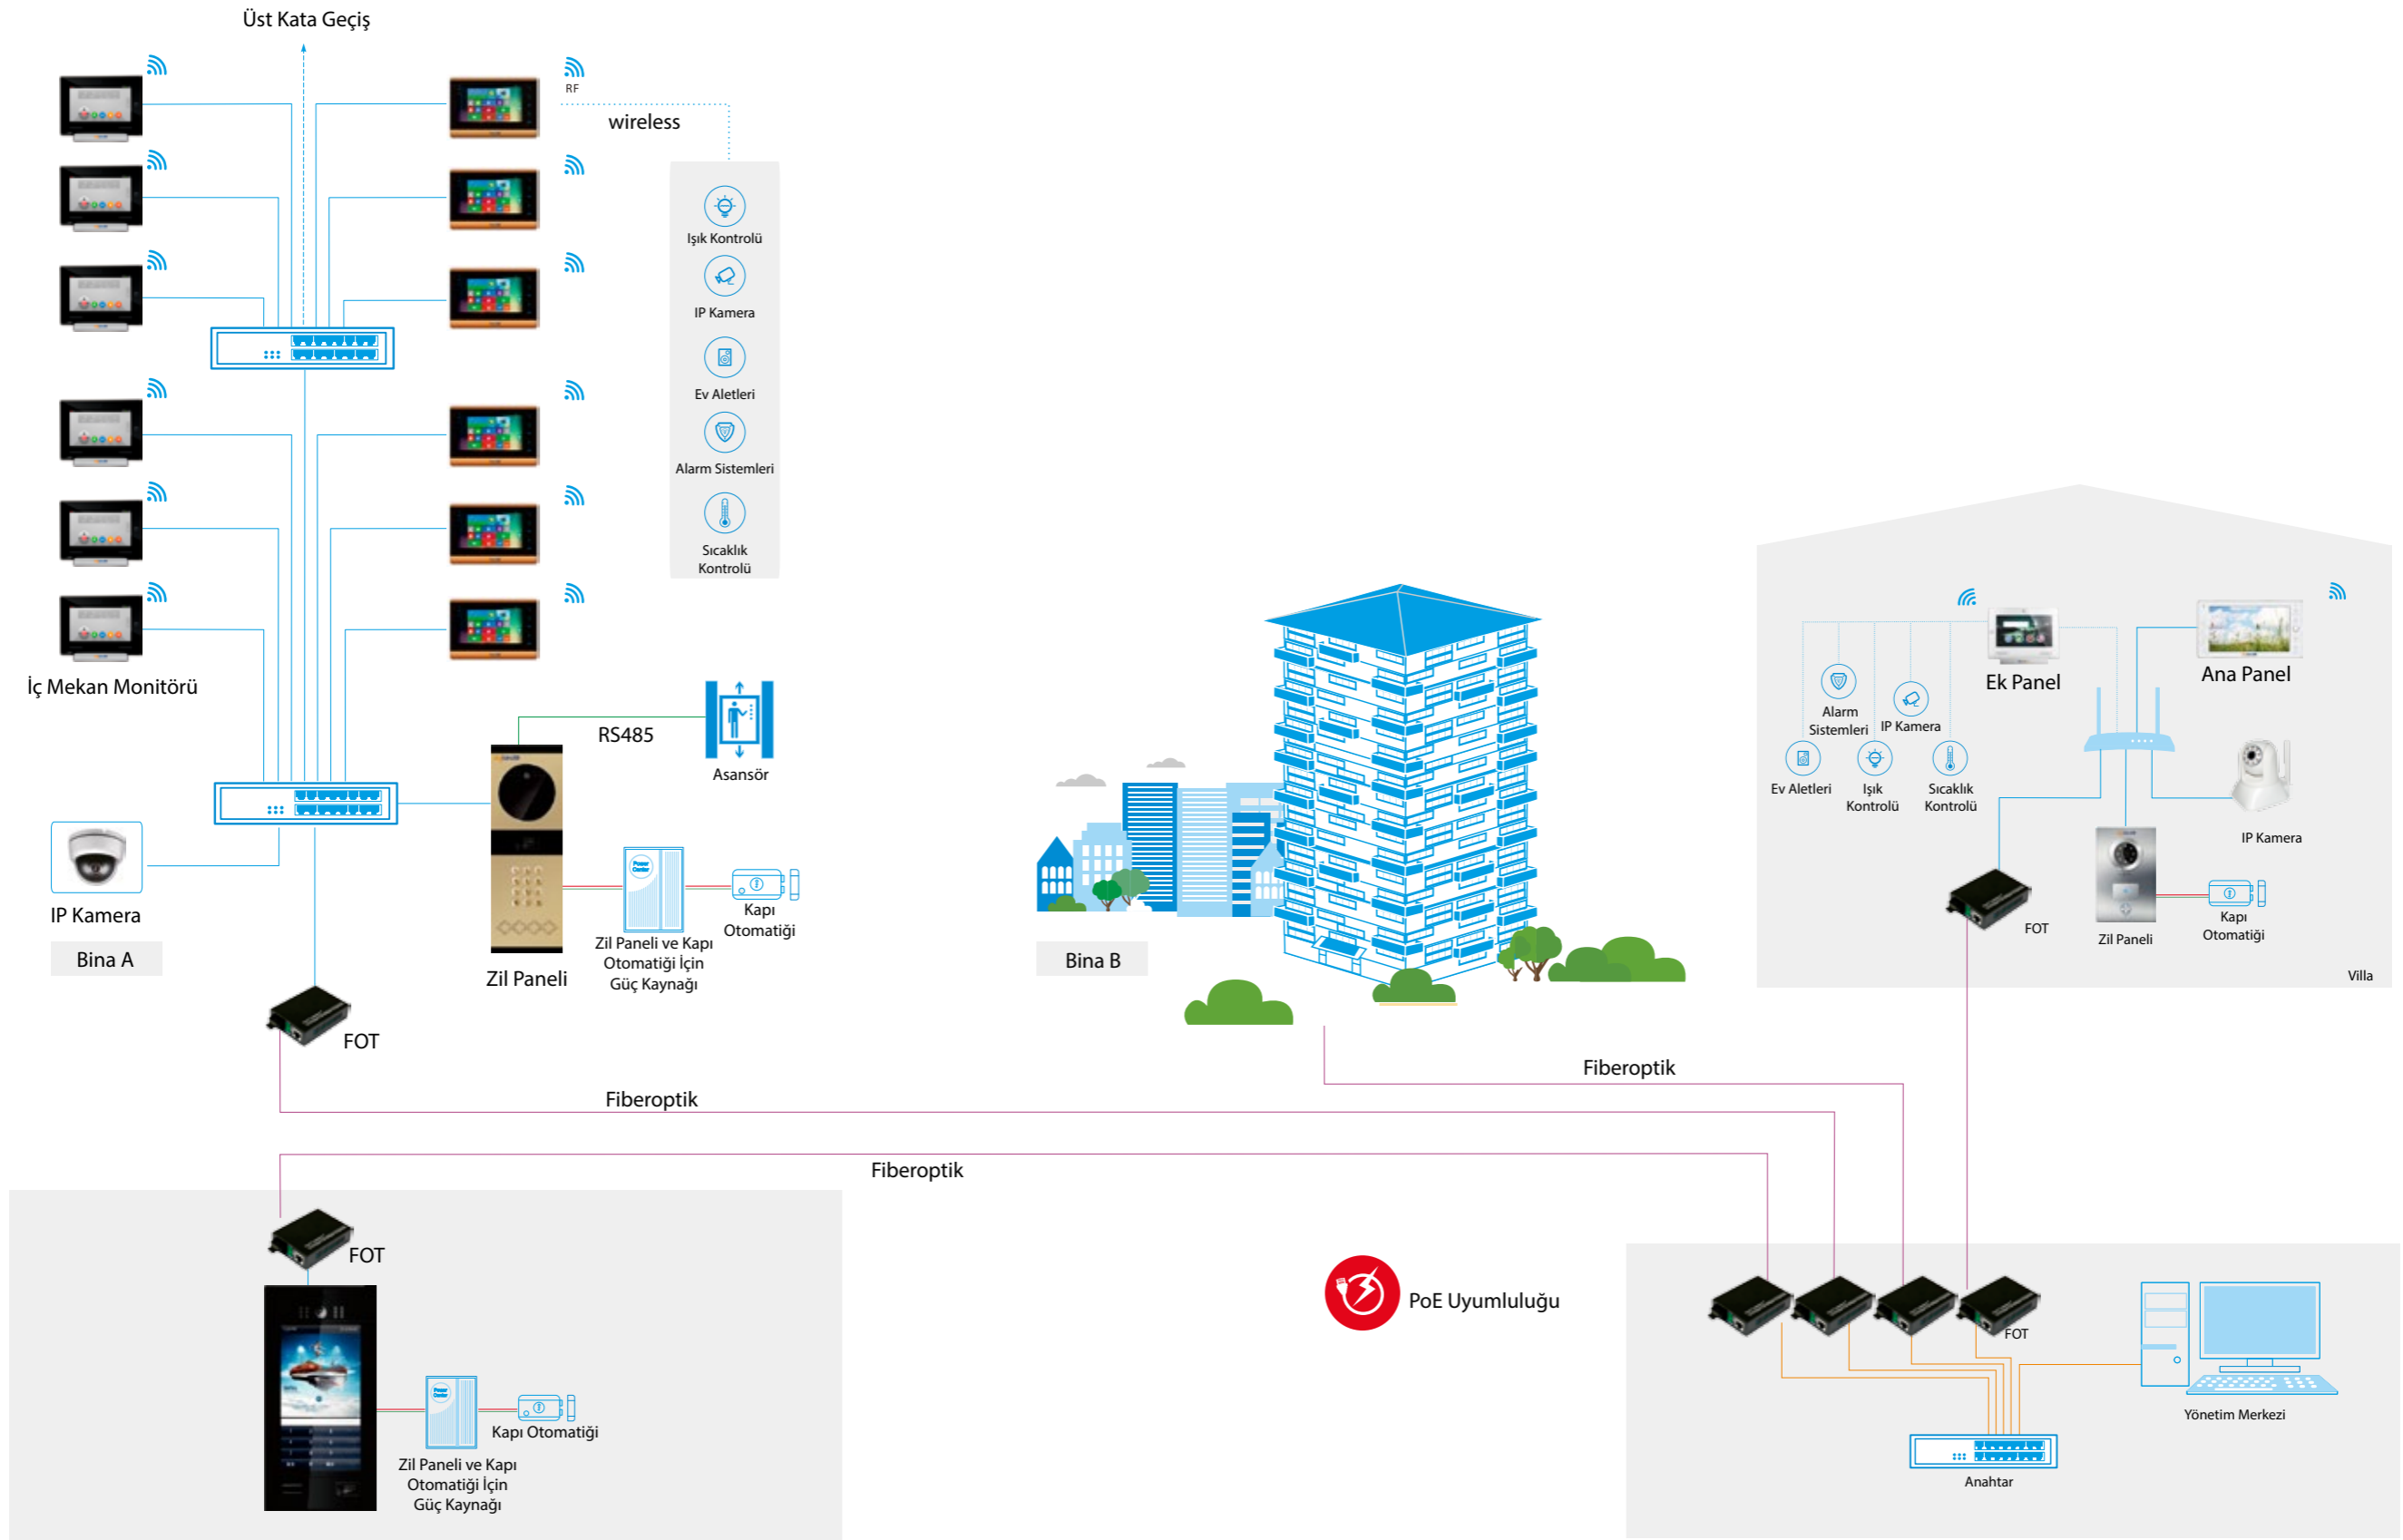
Üst Kata Geçiş

RF

wireless

Işık Kontrolü

IP Kamera

Ev Aletleri

Alarm Sistemleri

Sıcaklık Kontrolü

İç Mekan Monitörü

RS485

Asansör

IP Kamera

Bina A

Zil Paneli

Zil Paneli ve Kapı Otomatiği İçin Güç Kaynağı

Kapı Otomatiği

FOT

Fiberoptik

Bina B

Fiberoptik

Ek Panel

Ana Panel

Alarm Sistemleri

IP Kamera

Ev Aletleri

Işık Kontrolü

Sıcaklık Kontrolü

IP Kamera

FOT

Zil Paneli

Kapı Otomatiği

Villa

Fiberoptik

FOT

Kapı Otomatiği

Zil Paneli ve Kapı Otomatiği İçin Güç Kaynağı

PoE Uyumluluğu

FOT

Yönetim Merkezi

Anahtar